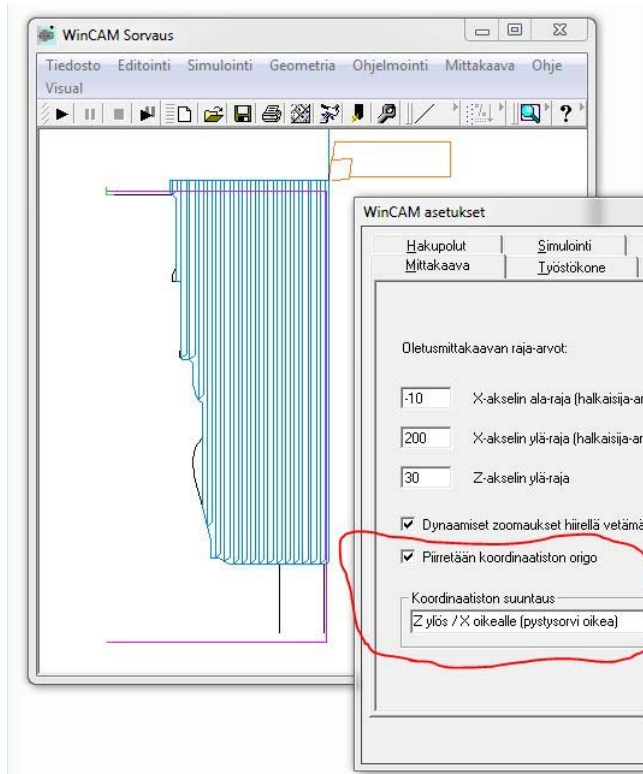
WinCAM Sorvaus

Tiedosto Editointi Simulointi Geometria Ohjelmointi Mittakaava Ohje Visual

WinCAM asetukset

Hakupolut | Simulointi
Mittakaava | Työstökone

Oletusmittakaavan raja-arvot:

-10 X-akselin ala-raja (halkaisija-ar

200 X-akselin ylä-raja (halkaisija-ar

30 Z-akselin ylä-raja

☑ Dynaamiset zoomaukset hiirellä vetämä

☑ Piirretään koordinaatiston origo

Koordinaatiston suuntaus

Z ylös / X oikealle (pystysorvi oikea)